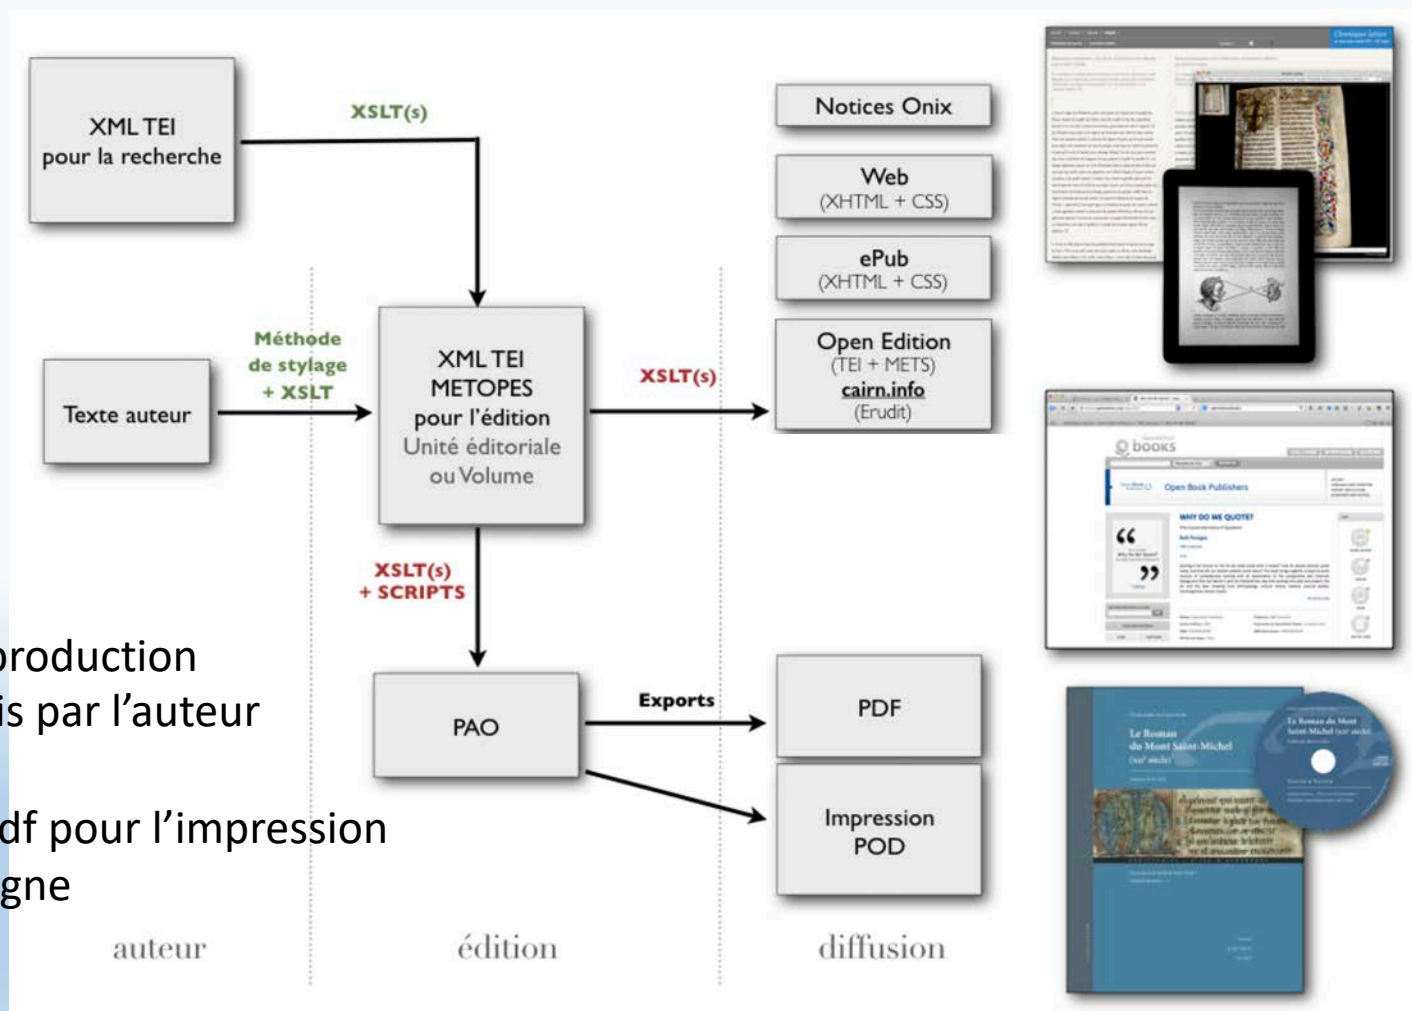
XML TEI
pour la recherche

XSLT(s)

Notices Onix

Web
(XHTML + CSS)

ePub
(XHTML + CSS)

Open Edition
(TEI + METS)
cairn.info
(Erudit)

Méthode
de stylage
+ XSLT

Texte auteur

XML TEI
METOPES
pour l'édition
Unité éditoriale
ou Volume

XSLT(s)

XSLT(s)
+ SCRIPTS

PAO

Exports

PDF

Impression
POD

roduction
is par l'auteur

df pour l'impression
gne

auteur

édition

diffusion

BOOKS

Open Book Publishers

WHY DO WE QUOTE?

Le Roman
du Mont Saint-Michel

Le Roman du Mont Saint-Michel